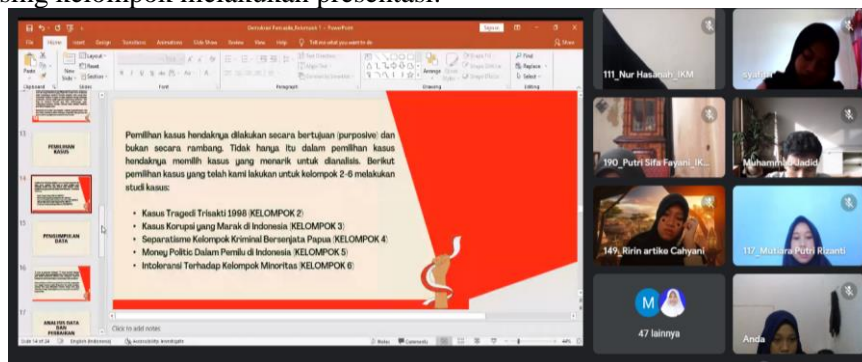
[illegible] kelompok melakukan presentasi.

Pemilihan kasus hendaknya dilakukan secara bertujuan (purposive) dan bukan secara rambang. Tidak hanya itu dalam pemilihan kasus hendaknya memilih kasus yang menarik untuk dianalisis. Berikut pemilihan kasus yang telah kami lakukan untuk kelompok 2-6 melakukan studi kasus:

- Kasus Tragedi Trisakti 1998 (KELOMPOK 2)
- Kasus Korupsi yang Marak di Indonesia (KELOMPOK 3)
- Separatisme Kelompok Kriminal Bersenjata Papua (KELOMPOK 4)
- Money Politic Dalam Pemilu di Indonesia (KELOMPOK 5)
- Intoleransi Terhadap Kelompok Minoritas (KELOMPOK 6)

PEMILIHAN KASUS

PENGUMPULAN DATA

ANALISIS DATA DAN PERBAIKAN

Click to add notes

File Home Insert Design Transitions Animations Slide Show Review View Help Tell me what you want to do

Paste New Slide Layout Reset Section Find Replace Select Arrange

Clipboard Slides Font Paragraph Drawing Editing

Slide 14 of 24 English (Indonesia) Accessibility Notes Comments

111_Nur Hasanah_IKM

syafiah

190_Putri Sifa Fayani_IK...

Muhammad Jadid

149_Ririn artika Cahyani

117_Mutiara Putri Rizanti

M

47 lainnya

Anda